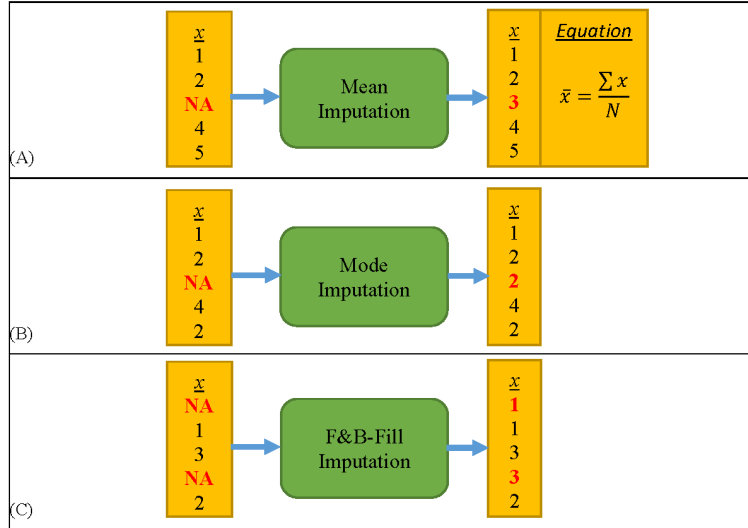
(A)

$\underline{x}$
1
2
NA
4
5

Mean Imputation

$\underline{x}$
1
2
3
4
5

Equation

$\bar{x} = \frac{\sum x}{N}$

(B)

$\underline{x}$
1
2
NA
4
2

Mode Imputation

$\underline{x}$
1
2
2
4
2

(C)

$\underline{x}$
NA
1
3
NA
2

F&B-Fill Imputation

$\underline{x}$
1
1
3
3
2